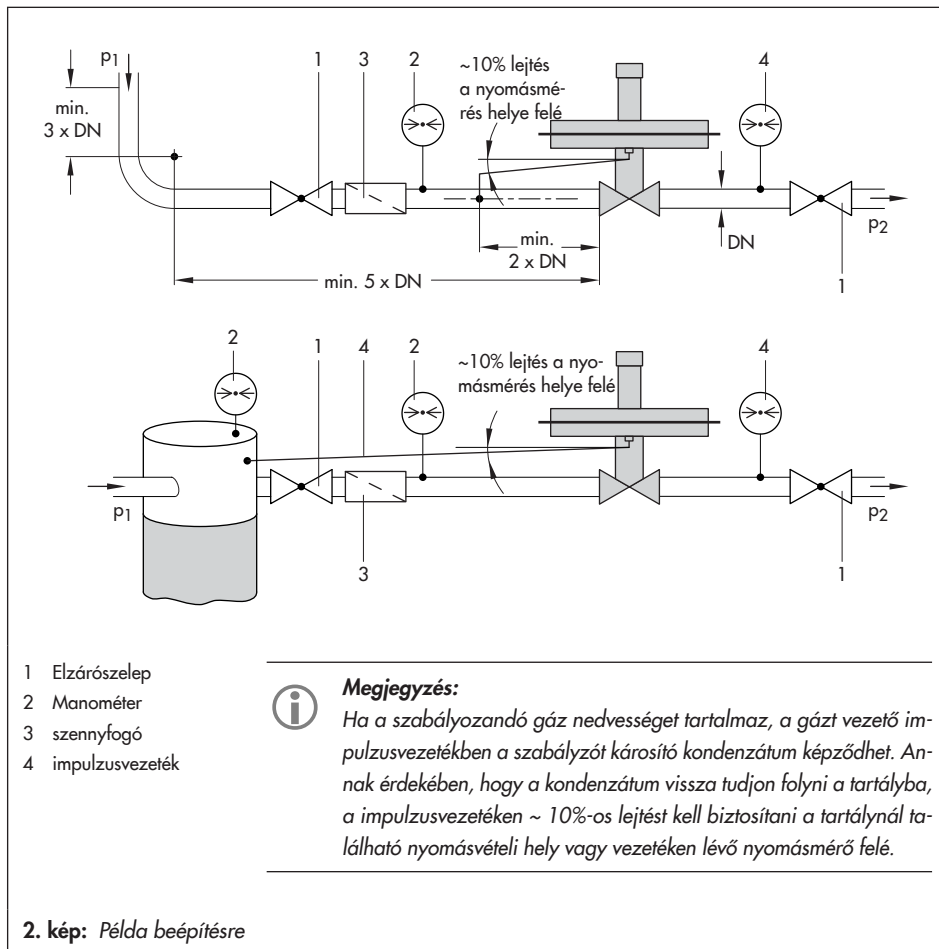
$p_1$

min. 3 x DN

1 3 2

~10% lejtés a nyomásmérés helye felé

4

DN

min. 2 x DN

min. 5 x DN

$p_2$

1

2

1 4 2

~10% lejtés a nyomásmérés helye felé

4

$p_1$

3

$p_2$

1

1 Elzárószelep
2 Manométer
3 szennyfogó
4 impulzusvezeték

**Megjegyzés:**
*Ha a szabályozandó gáz nedvességet tartalmaz, a gázt vezető impulzusvezetékben a szabályzót károsító kondenzátum képződhet. Annak érdekében, hogy a kondenzátum vissza tudjon folyni a tartályba, a impulzusvezetéken ~ 10%-os lejtést kell biztosítani a tartálynál található nyomásvételi hely vagy vezetéken lévő nyomásmérő felé.*

**2. kép:** *Példa beépítésre*